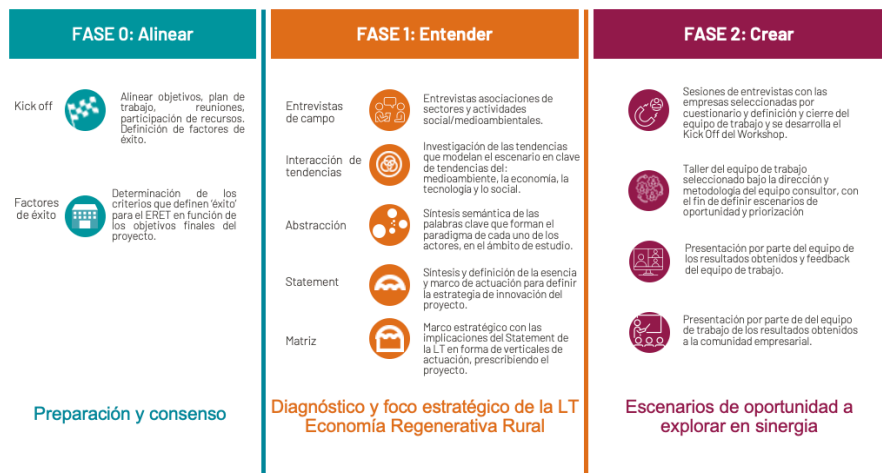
FASE 0: Alinear

Kick off

Alinear objetivos, plan de trabajo, reuniones, participación de recursos. Definición de factores de éxito.

Factores de éxito

Determinación de los criterios que definen 'éxito' para el ERET en función de los objetivos finales del proyecto.

Preparación y consenso

FASE 1: Entender

Entrevistas de campo

Entrevistas asociaciones de sectores y actividades social/medioambientales.

Interacción de tendencias

Investigación de las tendencias que modelan el escenario en clave de tendencias del: medioambiente, la economía, la tecnología y lo social.

Abstracción

Síntesis semántica de las palabras clave que forman el paradigma de cada uno de los actores, en el ámbito de estudio.

Statement

Síntesis y definición de la esencia y marco de actuación para definir la estrategia de innovación del proyecto.

Matriz

Marco estratégico con las implicaciones del Statement de la LT en forma de verticales de actuación, prescribiendo el proyecto.

Diagnóstico y foco estratégico de la LT Economía Regenerativa Rural

FASE 2: Crear

Sesiones de entrevistas con las empresas seleccionadas por cuestionario y definición y cierre del equipo de trabajo y se desarrolla el Kick Off del Workshop.

Taller del equipo de trabajo seleccionado bajo la dirección y metodología del equipo consultor, con el fin de definir escenarios de oportunidad y priorización

Presentación por parte del equipo de los resultados obtenidos y feedback del equipo de trabajo.

Presentación por parte de del equipo de trabajo de los resultados obtenidos a la comunidad empresarial.

Escenarios de oportunidad a explorar en sinergia